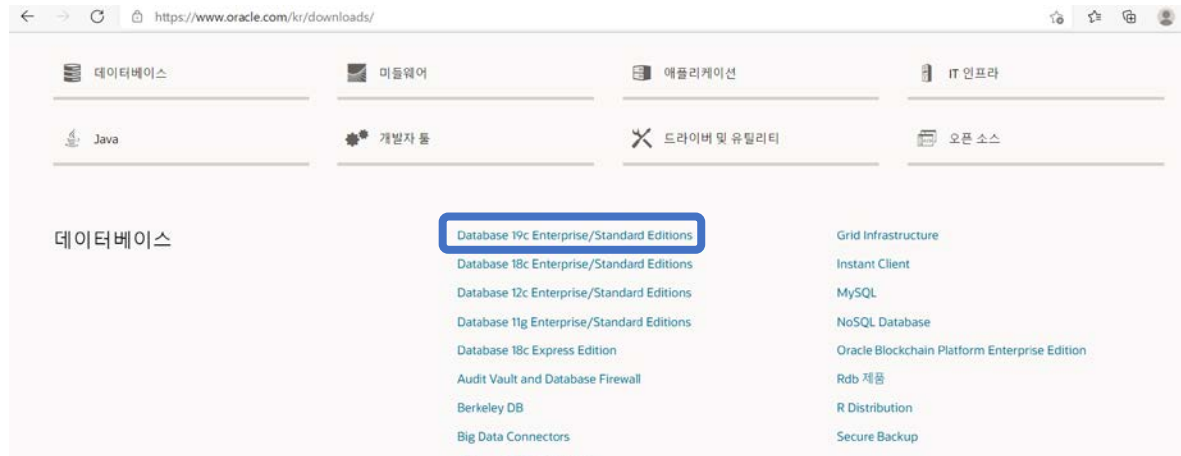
https://www.oracle.com/kr/downloads/

데이터베이스

미들웨어

애플리케이션

IT 인프라

Java

개발자 툴

드라이버 및 유틸리티

오픈 소스

데이터베이스

Database 19c Enterprise/Standard Editions
Database 18c Enterprise/Standard Editions
Database 12c Enterprise/Standard Editions
Database 11g Enterprise/Standard Editions
Database 18c Express Edition
Audit Vault and Database Firewall
Berkeley DB
Big Data Connectors

Grid Infrastructure
Instant Client
MySQL
NoSQL Database
Oracle Blockchain Platform Enterprise Edition
Rdb 제품
R Distribution
Secure Backup